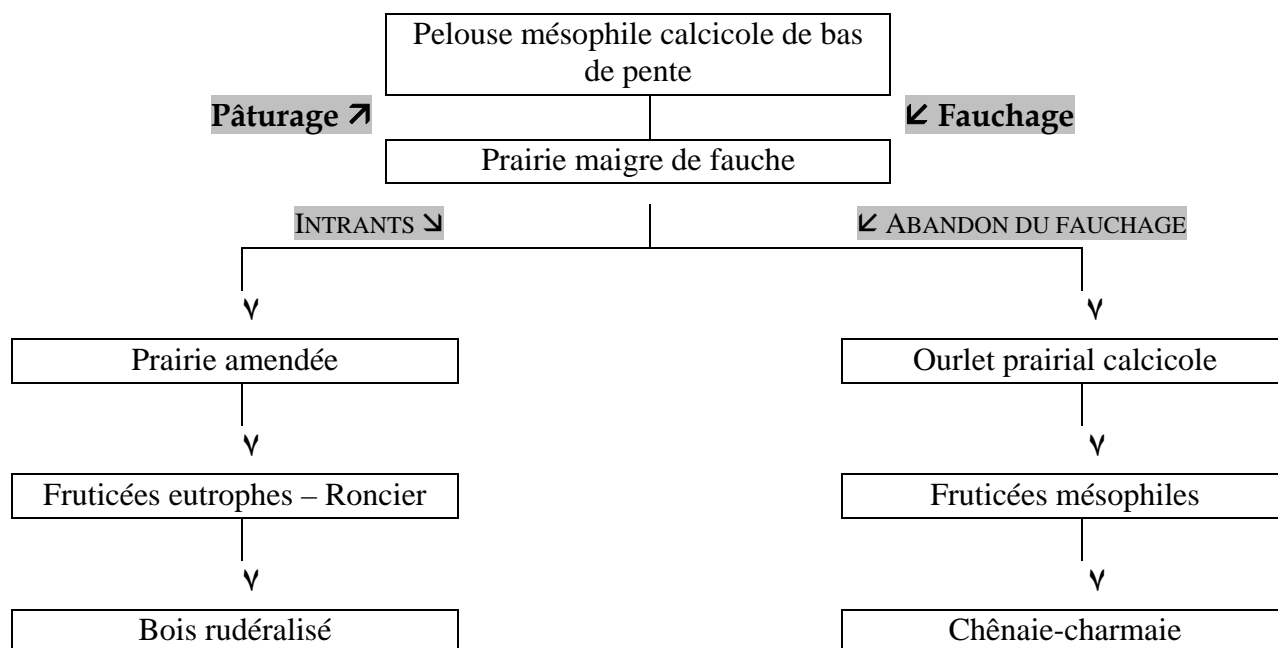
Pelouse mésophile calcicole de bas de pente

Pâturage ↗

↙ Fauchage

Prairie maigre de fauche

INTRANTS ↘

↙ ABANDON DU FAUCHAGE

Prairie amendée

Fruticées eutrophes – Roncier

Bois rudéralisé

Ourlet prairial calcicole

Fruticées mésophiles

Chênaie-charmaie